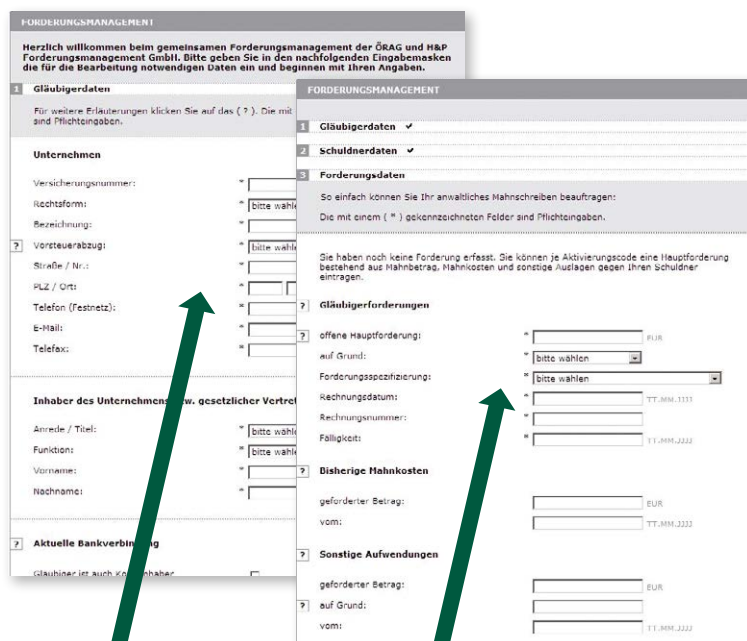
FORDERUNGSMANAGEMENT

Herzlich willkommen beim gemeinsamen Forderungsmanagement der ÖRAG und H&P Forderungsmanagement GmbH. Bitte geben Sie in den nachfolgenden Eingabemasken die für die Bearbeitung notwendigen Daten ein und beginnen mit Ihren Angaben.

1 Gläubigerdaten

Für weitere Erläuterungen klicken Sie auf das ( ? ). Die mit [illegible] sind Pflichteingaben.

Unternehmen

Versicherungsnummer: *
Rechtsform: * bitte wählen
Bezeichnung: *
? Vorsteuerabzug: * bitte wählen
Straße / Nr.: *
PLZ / Ort: *
Telefon (Festnetz): *
E-Mail: *
Telefax: *

Inhaber des Unternehmens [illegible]w. gesetzlicher Vertret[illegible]

Anrede / Titel: * bitte wähle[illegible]
Funktion: * bitte wähle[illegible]
Vorname: *
Nachname: *

? Aktuelle Bankverbin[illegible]

Gläubiger ist auch Ko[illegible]inhaber

FORDERUNGSMANAGEMENT

1 Gläubigerdaten ✔
2 Schuldnerdaten ✔
3 Forderungsdaten

So einfach können Sie Ihr anwaltliches Mahnschreiben beauftragen:

Die mit einem ( * ) gekennzeichneten Felder sind Pflichteingaben.

Sie haben noch keine Forderung erfasst. Sie können je Aktivierungscode eine Hauptforderung bestehend aus Mahnbetrag, Mahnkosten und sonstige Auslagen gegen Ihren Schuldner eintragen.

? Gläubigerforderungen

offene Hauptforderung: * EUR
auf Grund: * bitte wählen
Forderungsspezifizierung: * bitte wählen
Rechnungsdatum: * TT.MM.JJJJ
Rechnungsnummer: *
Fälligkeit: * TT.MM.JJJJ

? Bisherige Mahnkosten

geforderter Betrag: EUR
vom: TT.MM.JJJJ

? Sonstige Aufwendungen

geforderter Betrag: EUR
? auf Grund:
vom: TT.MM.JJJJ